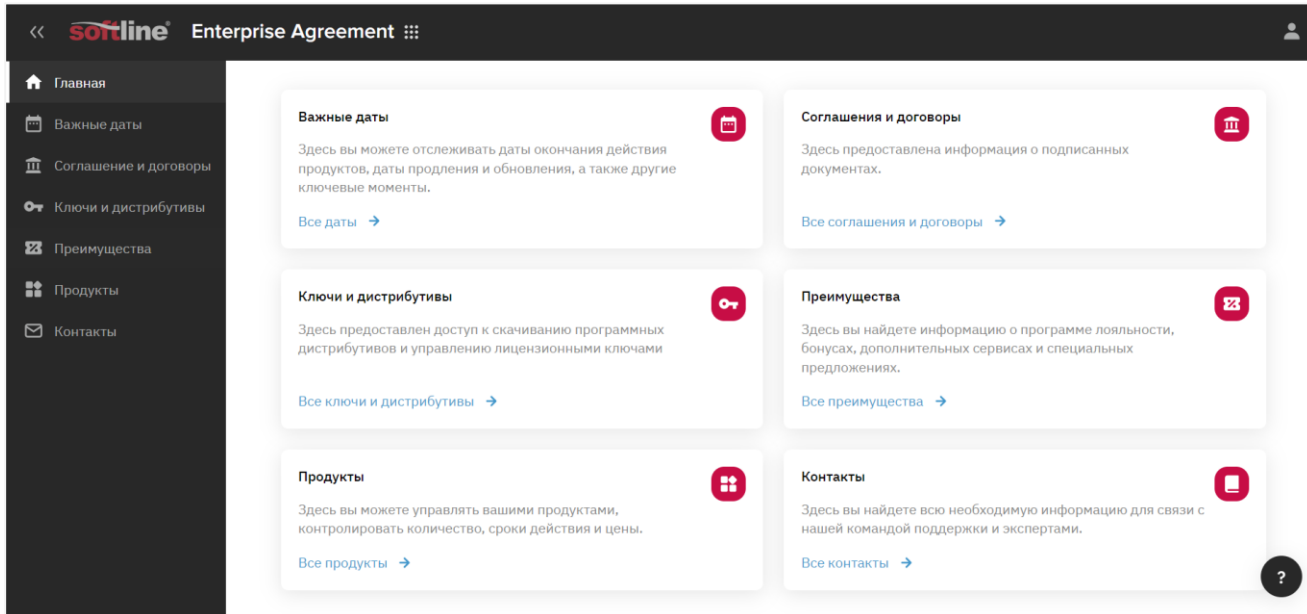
« softline® Enterprise Agreement

Главная
Важные даты
Соглашение и договоры
Ключи и дистрибутивы
Преимущества
Продукты
Контакты

Важные даты
Здесь вы можете отслеживать даты окончания действия продуктов, даты продления и обновления, а также другие ключевые моменты.
Все даты →

Соглашения и договоры
Здесь предоставлена информация о подписанных документах.
Все соглашения и договоры →

Ключи и дистрибутивы
Здесь предоставлен доступ к скачиванию программных дистрибутивов и управлению лицензионными ключами
Все ключи и дистрибутивы →

Преимущества
Здесь вы найдете информацию о программе лояльности, бонусах, дополнительных сервисах и специальных предложениях.
Все преимущества →

Продукты
Здесь вы можете управлять вашими продуктами, контролировать количество, сроки действия и цены.
Все продукты →

Контакты
Здесь вы найдете всю необходимую информацию для связи с нашей командой поддержки и экспертами.
Все контакты →

?